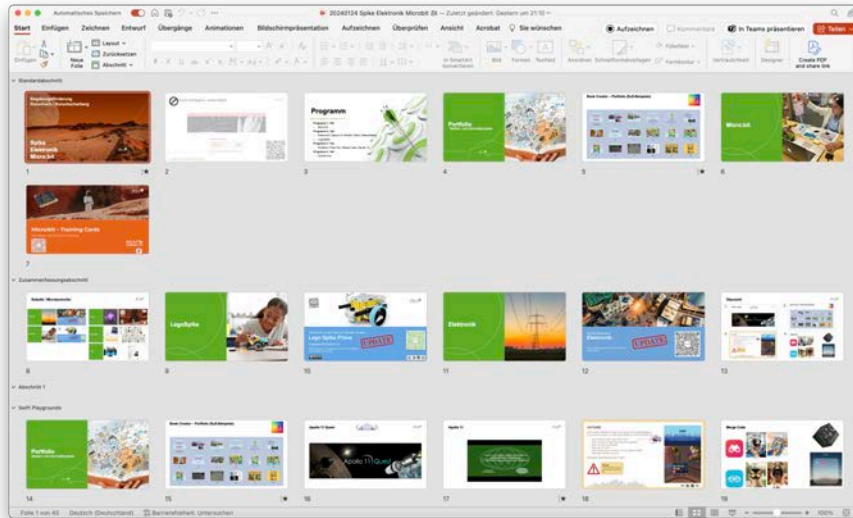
Automatisches Speichern

20240124 Spike Elektronik Microbit (B) — Zuletzt geändert: Gestern um 21:10

Start Einfügen Zeichnen Entwurf Übergänge Animationen Bildschirmpräsentation Aufzeichnen Überprüfen Ansicht Acrobat Sie wünschen

Aufzeichnen Kommentare In Teams präsentieren Teilen

Neue Folie Layout Zurücksetzen Abschnitt

In SmartArt konvertieren Bild Formen Textfeld Anordnen Schnellformatvorlagen Fülleffekt Formkontur Vertraulichkeit Designer Create PDF and share link

Standardabschnitt

Spike Elektronik Micro:bit

1

2

Programm

3

Portfolio

4

Book Creator – Portfolio (Null-Beispiele)

5

Micro:bit

6

Micro:bit – Training Cards

7

Zusammenfassungsabschnitt

Robotik / Microcontroller

8

Lego/Spike

9

Lego Spike Prime UPDATE

10

Elektronik

11

Elektronik UPDATE

12

Übersicht

13

Abschnitt 1

Swift Playgrounds

Portfolio

14

Book Creator – Portfolio (Null-Beispiele)

15

Apollo 11 Quest

Apollo 11 Quest

16

Apollo 11

17

18

Merge Cube

19

Folie 1 von 40 Deutsch (Deutschland) Barrierefreiheit: Untersuchen

100%